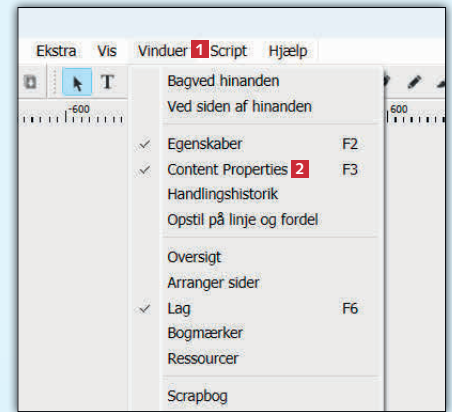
Ekstra Vis Vinduer 1 Script Hjælp

T

-600

600

Bagved hinanden
Ved siden af hinanden

✓ Egenskaber F2
✓ Content Properties 2 F3
Handlingshistorik
Opstil på linje og fordel

Oversigt
Arranger sider
✓ Lag F6
Bogmærker
Ressourcer

Scrapbog